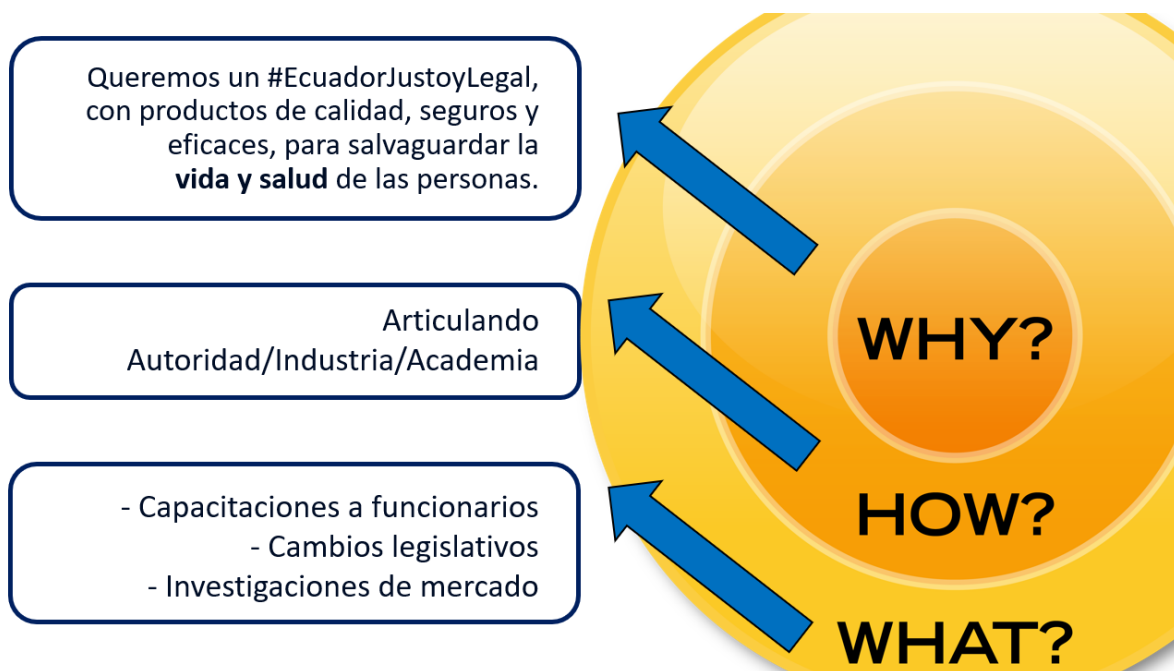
Queremos un #EcuadorJustoyLegal, con productos de calidad, seguros y eficaces, para salvaguardar la **vida y salud** de las personas.

Articulando Autoridad/Industria/Academia

- Capacitaciones a funcionarios
- Cambios legislativos
- Investigaciones de mercado

WHY?

HOW?

WHAT?